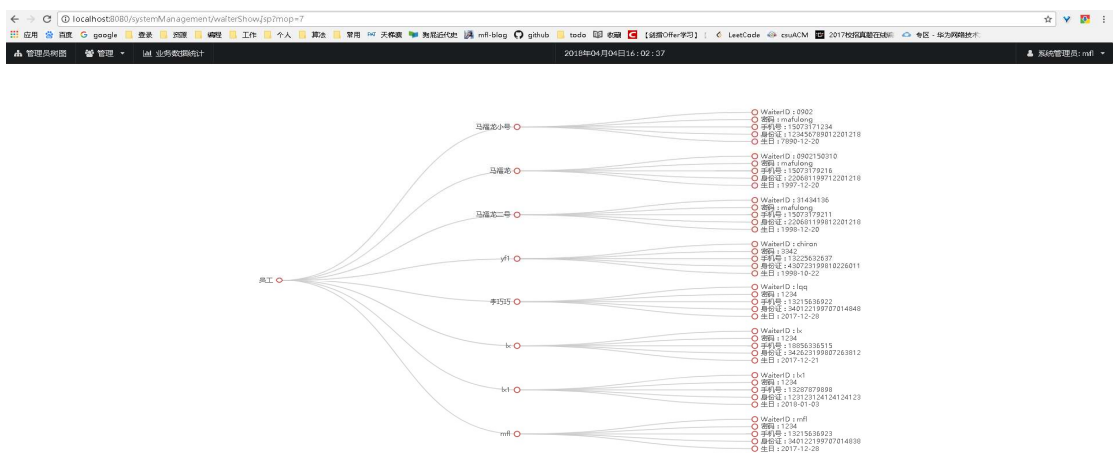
localhost:8080/systemManagement/waiterShow.jsp?mop=7

应用 百度 G google 登录 资源 编程 工作 个人 算法 常用 天猫 我就近代史 mfl-blog github todo 收藏 【就跟Offer学习】 LeetCode csuACM 2017校招真题在线 专区 - 华为网络技术

管理员树图 管理 业务数据统计 2018年04月04日16：02：37 系统管理员：mfl

员工

马福龙小号
WaiterID：0902
密码：mafulong
手机号：15073171234
身份证：123456789012201218
生日：7890-12-20

马福龙
WaiterID：0902150310
密码：mafulong
手机号：15073179216
身份证：220681199712201218
生日：1997-12-20

马福龙二号
WaiterID：31434136
密码：mafulong
手机号：15073179211
身份证：220681199812201218
生日：1998-12-20

yfl
WaiterID：chiron
密码：3342
手机号：13225632637
身份证：430723199810226011
生日：1998-10-22

李巧巧
WaiterID：lqq
密码：1234
手机号：13215636922
身份证：340122199707014848
生日：2017-12-28

lx
WaiterID：lx
密码：1234
手机号：18856336515
身份证：342623199807263812
生日：2017-12-21

lx1
WaiterID：lx1
密码：1234
手机号：13287879898
身份证：123123124124124123
生日：2018-01-03

mfl
WaiterID：mfl
密码：1234
手机号：13215636923
身份证：340122199707014838
生日：2017-12-28